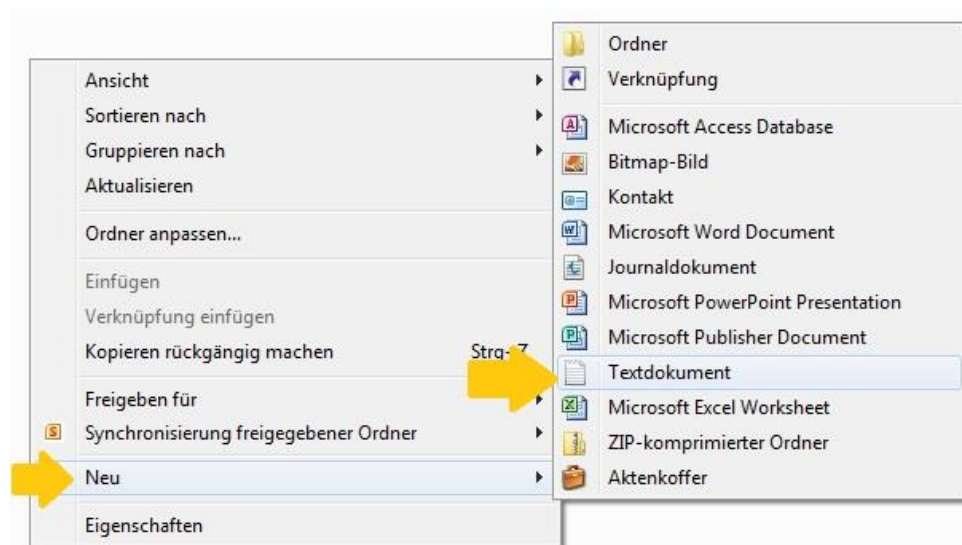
Ansicht
Sortieren nach
Gruppieren nach
Aktualisieren
Ordner anpassen...
Einfügen
Verknüpfung einfügen
Kopieren rückgängig machen Strg-Z
Freigeben für
Synchronisierung freigegebener Ordner
Neu
Eigenschaften

Ordner
Verknüpfung
Microsoft Access Database
Bitmap-Bild
Kontakt
Microsoft Word Document
Journaldokument
Microsoft PowerPoint Presentation
Microsoft Publisher Document
Textdokument
Microsoft Excel Worksheet
ZIP-komprimierter Ordner
Aktenkoffer